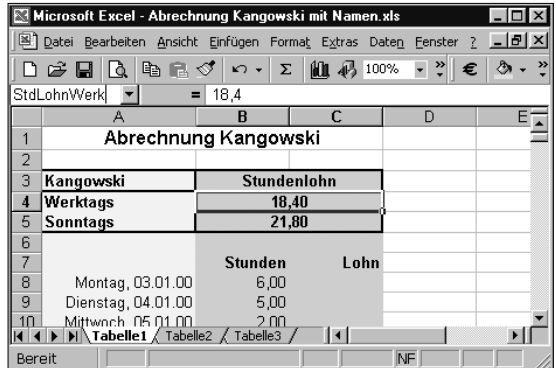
Microsoft Excel - Abrechnung Kangowski mit Namen.xls

Datei Bearbeiten Ansicht Einfügen Format Extras Daten Fenster ?

100%

StdLohnWerk = 18,4

| | A | B | C | D | E |
|---|---|---|---|---|---|
| 1 | Abrechnung Kangowski | | | | |
| 2 | | | | | |
| 3 | Kangowski | Stundenlohn | | | |
| 4 | Werktags | 18,40 | | | |
| 5 | Sonntags | 21,80 | | | |
| 6 | | | | | |
| 7 | | Stunden | Lohn | | |
| 8 | Montag, 03.01.00 | 6,00 | | | |
| 9 | Dienstag, 04.01.00 | 5,00 | | | |
| 10 | Mittwoch, 05.01.00 | 2,00 | | | |

Tabelle1 Tabelle2 Tabelle3

Bereit NF